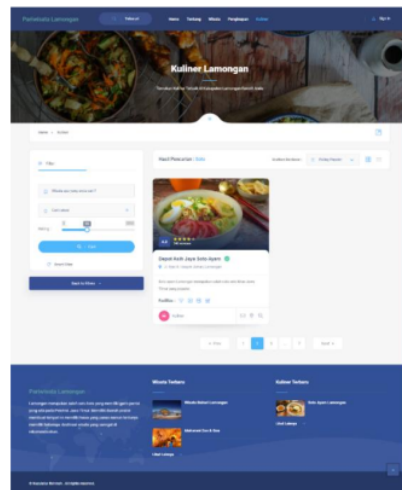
Pariwisata Lamongan

Home Tentang Wisata Penginapan Kuliner

Sign In

Kuliner Lamongan

Home > Kuliner

Filter

Hasil Pencarian

Depot Asih Jaya Soto Ayam

Prev 1 2 Next

Pariwisata Lamongan

Wisata Terbaru

Kuliner Terbaru

Soto Ayam Lamongan